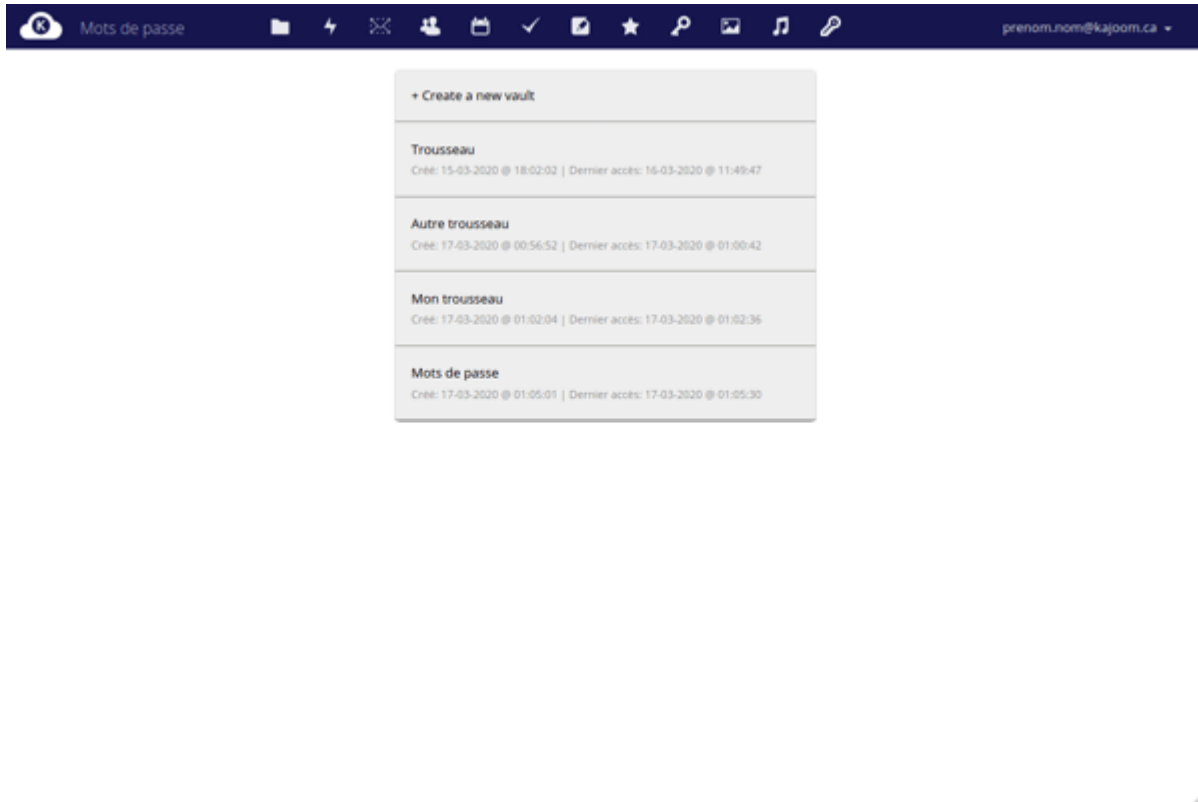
Mots de passe

prenom.nom@kajoom.ca

+ Create a new vault

Trousseau
Créé: 15-03-2020 @ 18:02:02 | Dernier accès: 16-03-2020 @ 11:49:47

Autre trousseau
Créé: 17-03-2020 @ 00:56:52 | Dernier accès: 17-03-2020 @ 01:00:42

Mon trousseau
Créé: 17-03-2020 @ 01:02:04 | Dernier accès: 17-03-2020 @ 01:02:36

Mots de passe
Créé: 17-03-2020 @ 01:05:01 | Dernier accès: 17-03-2020 @ 01:05:30